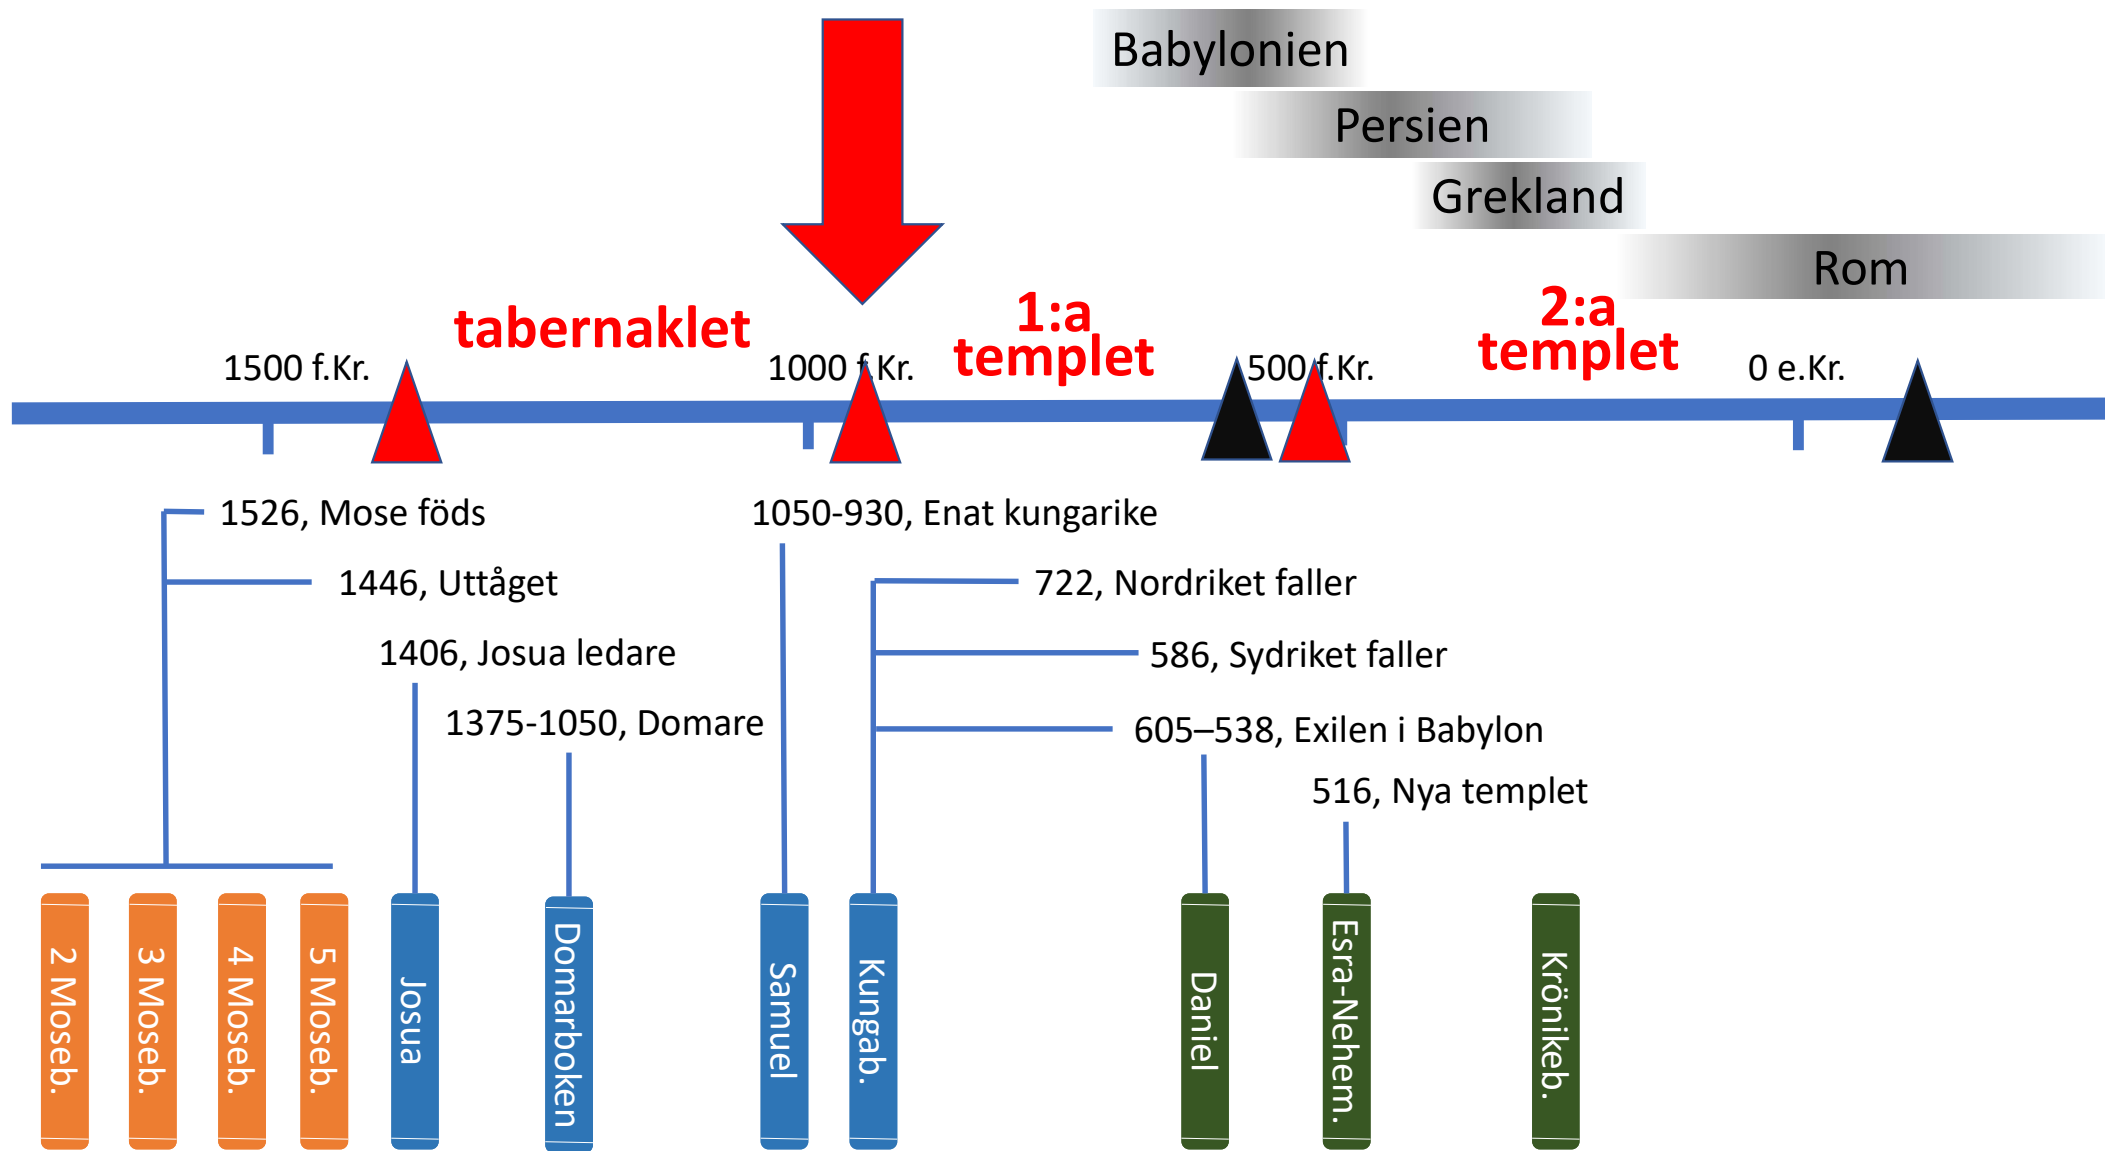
Babylonien

Persien

Grekland

Rom

tabernaklet

1:a templet

2:a templet

1500 f.Kr.

1000 f.Kr.

500 f.Kr.

0 e.Kr.

1526, Mose föds

1446, Uttåget

1406, Josua ledare

1375-1050, Domare

1050-930, Enat kungarike

722, Nordriket faller

586, Sydriket faller

605–538, Exilen i Babylon

516, Nya templet

2 Moseb.

3 Moseb.

4 Moseb.

5 Moseb.

Josua

Domarboken

Samuel

Kungab.

Daniel

Esra-Nehem.

Krönikeb.